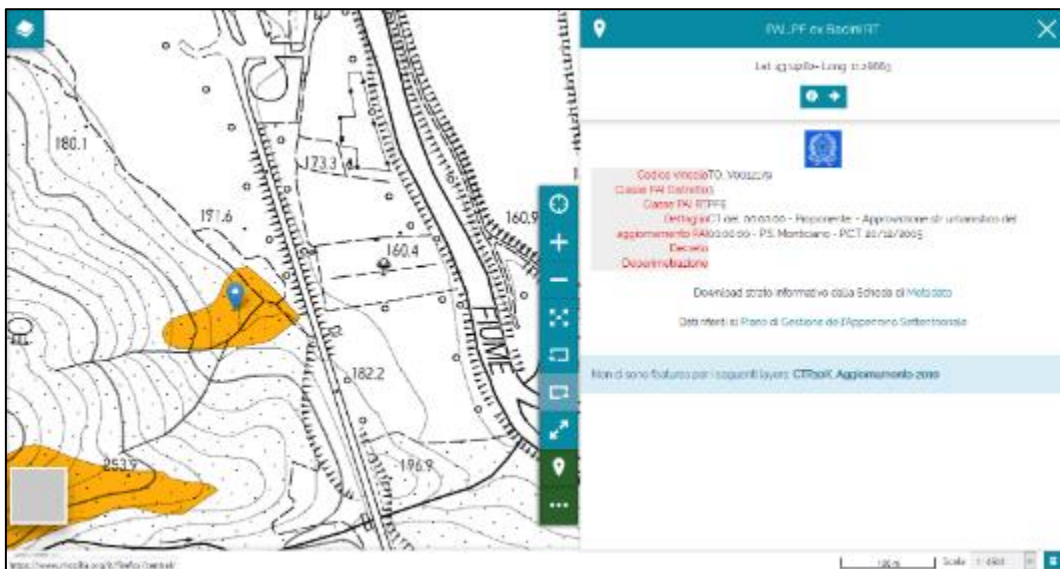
180.1

171.6

123.3

160.4

160.9

182.2

253.9

196.9

FIUME

PAI_PF ex Bacini RT

Lat: 43.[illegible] - Long: 11.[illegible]

Codice Vincolo TO_V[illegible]
Classe PAI Dettaglio
Classe PAI PF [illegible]
Dettaglio CT del 00.00.00 - Proponente - Approvazione str urbanistico del aggiornamento PAI 00.00.00 - P.S. Monticiano - PCT 20/12/2005
Decreto
Deperimetrazione

Download strato informativo dalla Scheda di Metadato

Dati riferiti al Piano di Gestione del l'Appennino Settentrionale

Non ci sono features per i seguenti layers: CTR10K Aggiornamento 2010

https://www.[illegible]

100 m

Scale 1:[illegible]